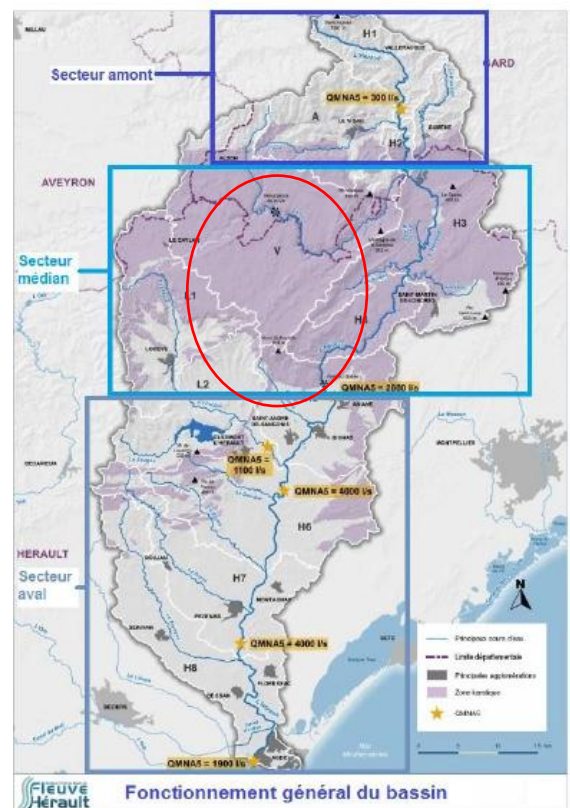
MILLAU

H1

VALLERAUGUE

GARD

Secteur amont

QMNA5 = 300 l/s

A

LE VIGAN

H2

GANGES

AVEYRON

H3

V

Secteur médian

LE CAYLAR

L1

H4

SAINT-MARTIN-DE-LONDRES

LODEVE

L2

QMNA5 = 2000 l/s

ANIANE

SAINT-ANDRE-DE-SANGONIS

CLERMONT-L'HERAULT

GIGNAC

QMNA5 = 1100 l/s

QMNA5 = 4000 l/s

MONTPELLIER

BEDARIEUX

H6

HERAULT

Secteur aval

H7

ROUJAN

MONTAGNAC

PEZENAS

QMNA5 = 4000 l/s

SETE

H8

SERVIAN

FLORENSAC

BEZIERS

QMNA5 = 1900 l/s

AGDE

Mer Méditerranée

N

Principaux cours d'eau

Limite départementale

Principales agglomérations

Zone karstique

QMNA5

0 5 10 15 km

Fleuve Hérault

Fonctionnement général du bassin